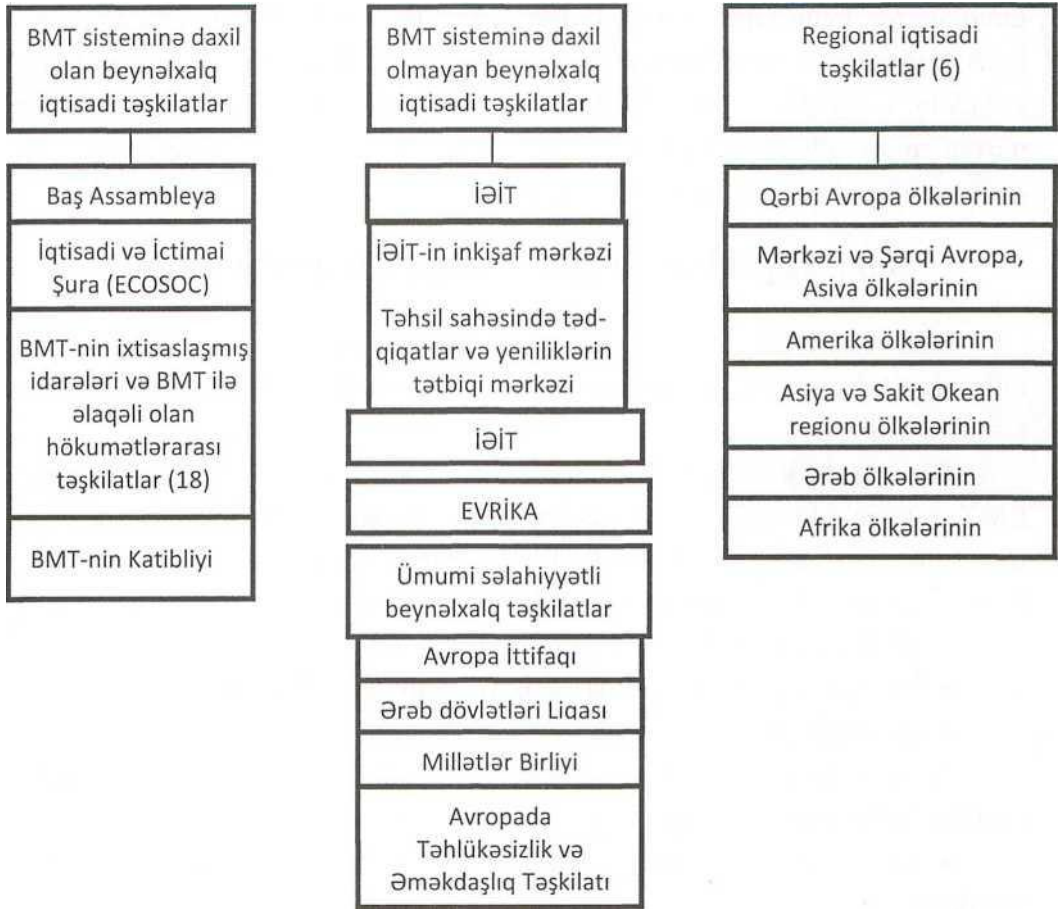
BMT sisteminə daxil olan beynəlxalq iqtisadi təşkilatlar

Baş Assambleya

İqtisadi və İctimai Şura (ECOSOC)

BMT-nin ixtisaslaşmış idarələri və BMT ilə əlaqəli olan hökumətlərarası təşkilatlar (18)

BMT-nin Katibliyi

BMT sisteminə daxil olmayan beynəlxalq iqtisadi təşkilatlar

İƏİT

İƏİT-in inkişaf mərkəzi

Təhsil sahəsində tədqiqatlar və yeniliklərin tətbiqi mərkəzi

İƏİT

EVRİKA

Ümumi səlahiyyətli beynəlxalq təşkilatlar

Avropa İttifaqı

Ərəb dövlətləri Liqası

Millətlər Birliyi

Avropada Təhlükəsizlik və Əməkdaşlıq Təşkilatı

Regional iqtisadi təşkilatlar (6)

Qərbi Avropa ölkələrinin

Mərkəzi və Şərqi Avropa, Asiya ölkələrinin

Amerika ölkələrinin

Asiya və Sakit Okean regionu ölkələrinin

Ərəb ölkələrinin

Afrika ölkələrinin